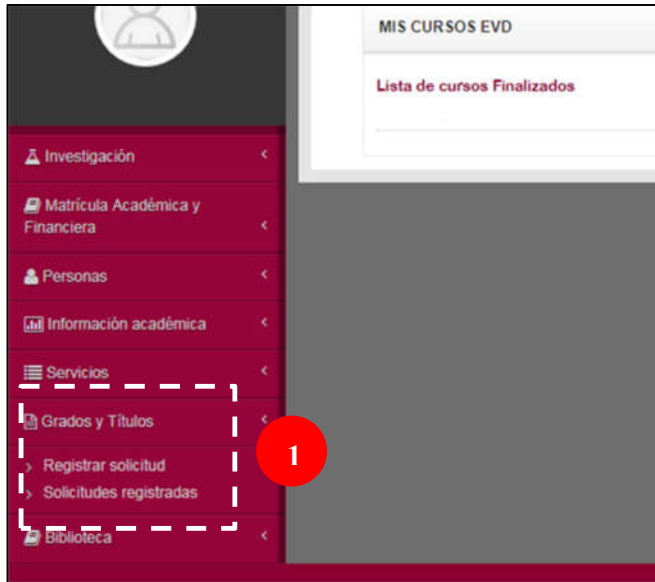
MIS CURSOS EVD

Lista de cursos Finalizados

Investigación

Matrícula Académica y Financiera

Personas

Información académica

Servicios

Grados y Títulos

1

Registrar solicitud

Solicitudes registradas

Biblioteca